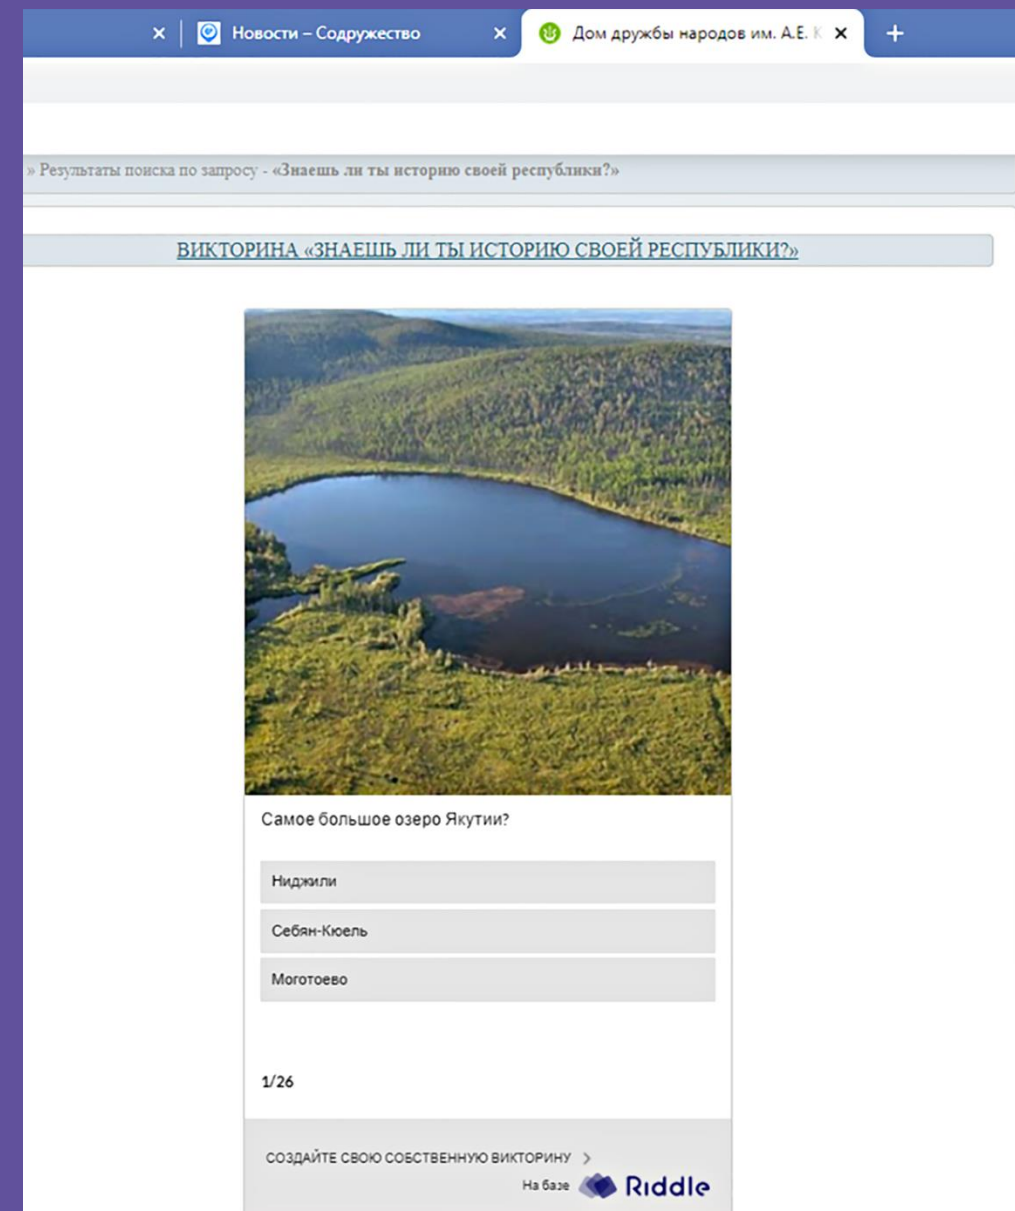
Новости – Содружество

Дом дружбы народов им. А.Е. К

» Результаты поиска по запросу - «Знаешь ли ты историю своей республики?»

ВИКТОРИНА «ЗНАЕШЬ ЛИ ТЫ ИСТОРИЮ СВОЕЙ РЕСПУБЛИКИ?»

Самое большое озеро Якутии?

Ниджили

Себян-Кюель

Моготоево

1/26

СОЗДАЙТЕ СВОЮ СОБСТВЕННУЮ ВИКТОРИНУ

На базе Riddle